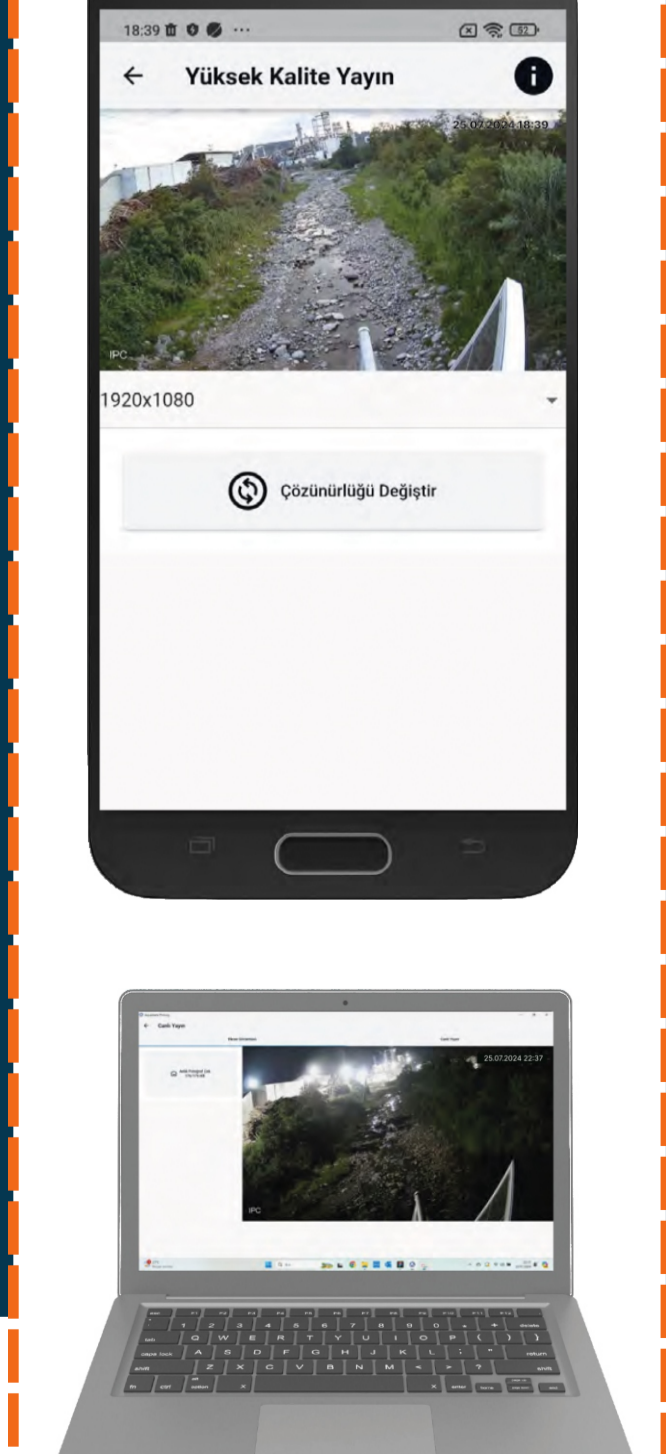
18:39 ··· 82

← Yüksek Kalite Yayın

25.07.2024 18:39

IPC

1920x1080

Çözünürlüğü Değiştir

Canlı Yayın

25.07.2024 22:37

IPC

esc
tab Q W E R T Y U I O P
caps lock A S D F G H J K L return
shift Z X C V B N M shift
fn ctrl option enter